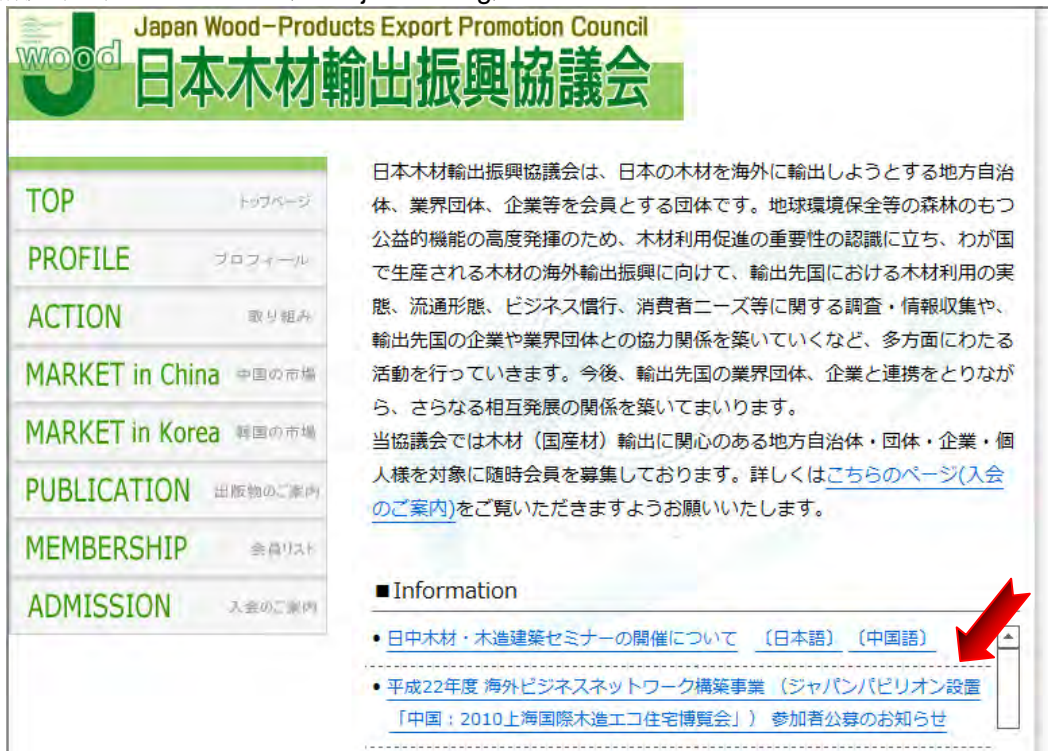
wood J
Japan Wood–Products Export Promotion Council
日本木材輸出振興協議会

TOP トップページ
PROFILE プロフィール
ACTION 取り組み
MARKET in China 中国の市場
MARKET in Korea 韓国の市場
PUBLICATION 出版物のご案内
MEMBERSHIP 会員リスト
ADMISSION 入会のご案内

日本木材輸出振興協議会は、日本の木材を海外に輸出しようとする地方自治体、業界団体、企業等を会員とする団体です。地球環境保全等の森林のもつ公益的機能の高度発揮のため、木材利用促進の重要性の認識に立ち、わが国で生産される木材の海外輸出振興に向けて、輸出先国における木材利用の実態、流通形態、ビジネス慣行、消費者ニーズ等に関する調査・情報収集や、輸出先国の企業や業界団体との協力関係を築いていくなど、多方面にわたる活動を行っていきます。今後、輸出先国の業界団体、企業と連携をとりながら、さらなる相互発展の関係を築いてまいります。
当協議会では木材（国産材）輸出に関心のある地方自治体・団体・企業・個人様を対象に随時会員を募集しております。詳しくはこちらのページ(入会のご案内)をご覧いただきますようお願いいたします。

■Information
• 日中木材・木造建築セミナーの開催について 〔日本語〕〔中国語〕
• 平成22年度 海外ビジネスネットワーク構築事業 （ジャパンパビリオン設置「中国：2010上海国際木造エコ住宅博覧会」） 参加者公募のお知らせ